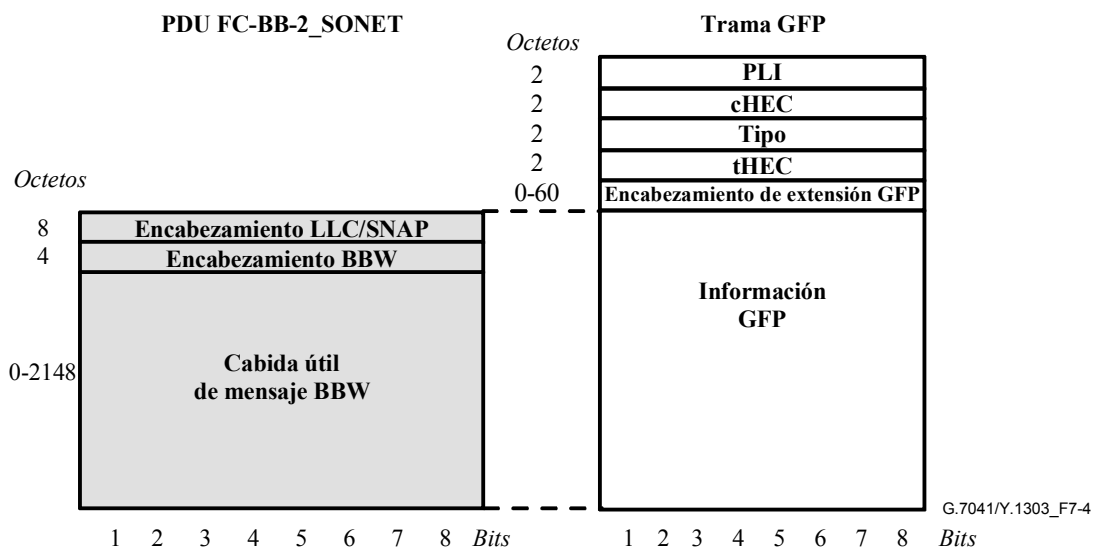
PDU FC-BB-2_SONET

Trama GFP

Octetos

2 PLI
2 cHEC
2 Tipo
2 tHEC
0-60 Encabezamiento de extensión GFP

Información GFP

Octetos

8 Encabezamiento LLC/SNAP
4 Encabezamiento BBW
0-2148 Cabida útil de mensaje BBW

G.7041/Y.1303_F7-4

1 2 3 4 5 6 7 8 Bits

1 2 3 4 5 6 7 8 Bits